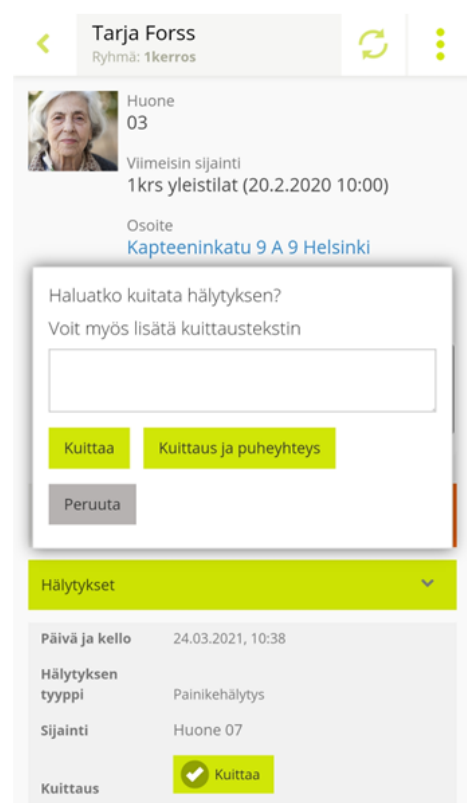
Tarja Forss
Ryhmä: 1kerros

Huone
03

Viimeisin sijainti
1krs yleistilat (20.2.2020 10:00)

Osoite
Kapteeninkatu 9 A 9 Helsinki

Haluatko kuitata hälytyksen?

Voit myös lisätä kuittaustekstin

Kuittaa

Kuittaus ja puheyhteys

Peruuta

Hälytykset

| Päivä ja kello | 24.03.2021, 10:38 |
|---|---|
| Hälytyksen tyyppi | Painikehälytys |
| Sijainti | Huone 07 |
| Kuittaus | Kuittaa |